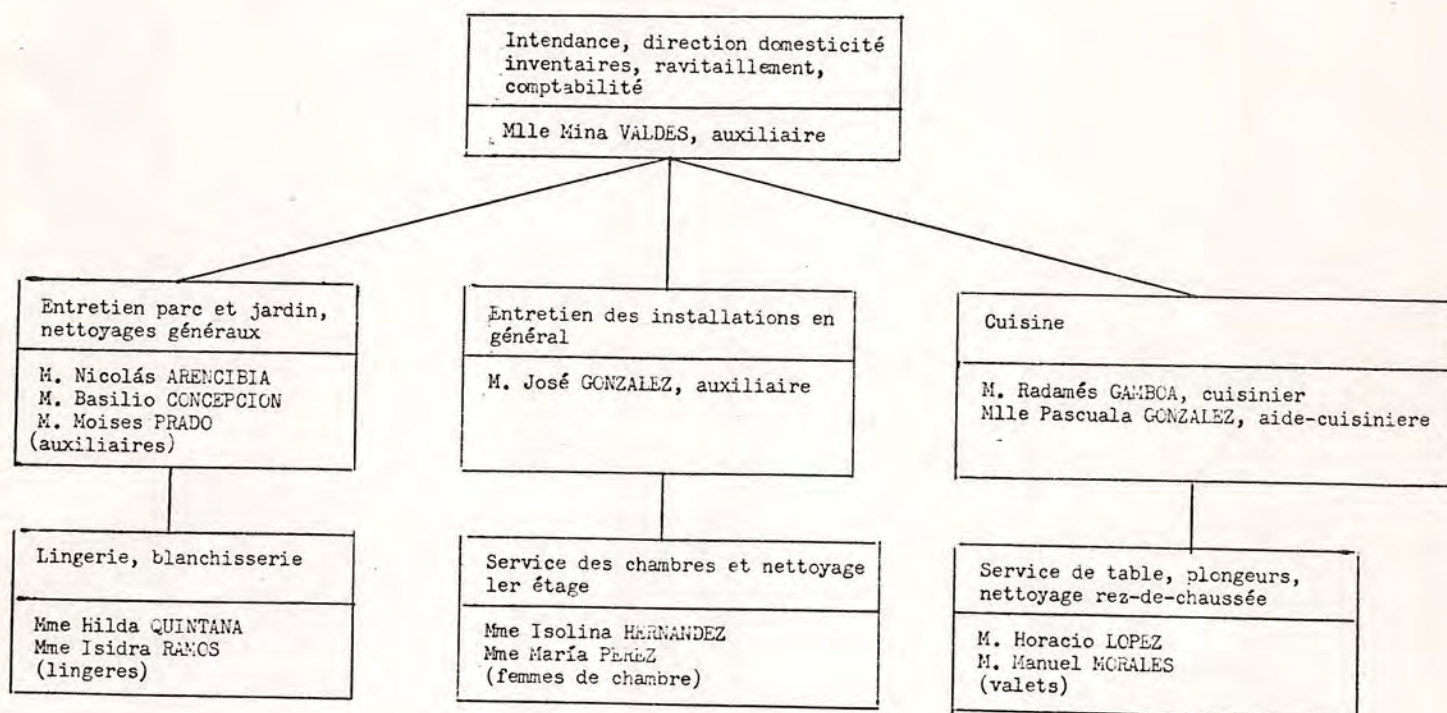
Intendance, direction domesticité inventaires, ravitaillement, comptabilité

Mlle Mina VALDES, auxiliaire

Entretien parc et jardin, nettoyages généraux

M. Nicolás ARENCIBIA
M. Basilio CONCEPCION
M. Moises PRADO
(auxiliaires)

Entretien des installations en général

M. José GONZALEZ, auxiliaire

Cuisine

M. Radamés GAMBOA, cuisinier
Mlle Pascuala GONZALEZ, aide-cuisiniere

Lingerie, blanchisserie

Mme Hilda QUINTANA
Mme Isidra RAMOS
(lingeres)

Service des chambres et nettoyage ler étage

Mme Isolina HERNANDEZ
Mme María PEREZ
(femmes de chambre)

Service de table, plongeurs, nettoyage rez-de-chaussée

M. Horacio LOPEZ
M. Manuel MORALES
(valets)